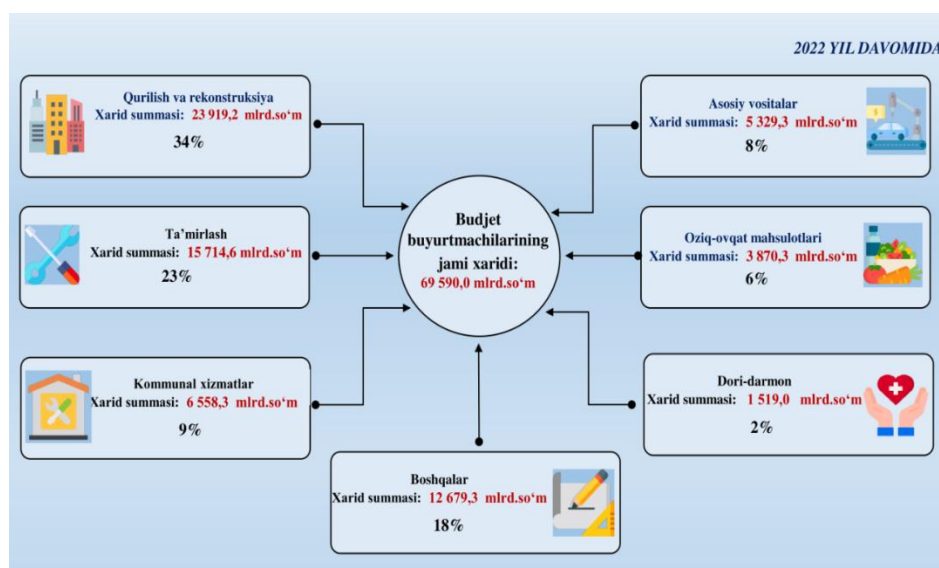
2022 YIL DAVOMIDA

Qurilish va rekonstruksiya
Xarid summasi: 23 919,2 mlrd.so‘m
34%

Ta’mirlash
Xarid summasi: 15 714,6 mlrd.so‘m
23%

Kommunal xizmatlar
Xarid summasi: 6 558,3 mlrd.so‘m
9%

Budjet buyurtmachilarining jami xaridi:
69 590,0 mlrd.so‘m

Asosiy vositalar
Xarid summasi: 5 329,3 mlrd.so‘m
8%

Oziq-ovqat mahsulotlari
Xarid summasi: 3 870,3 mlrd.so‘m
6%

Dori-darmon
Xarid summasi: 1 519,0 mlrd.so‘m
2%

Boshqalar
Xarid summasi: 12 679,3 mlrd.so‘m
18%